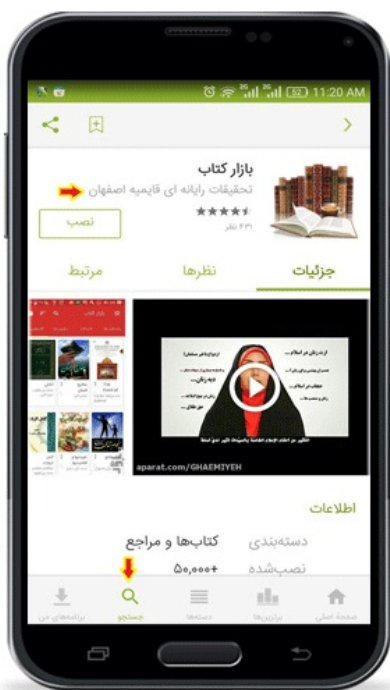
11:20 AM

بازار کتاب
تحقیقات رایانه ای قائمیه اصفهان
۴۳۱ نظر
نصب

جزئیات
نظرها
مرتبط

aparat.com/GHAEMIYEH

اطلاعات
دسته‌بندی
کتاب‌ها و مراجع
نصب‌شده
۵۰,۰۰۰+

صفحهٔ اصلی
برترین‌ها
دسته‌ها
جستجو
برنامه‌های من